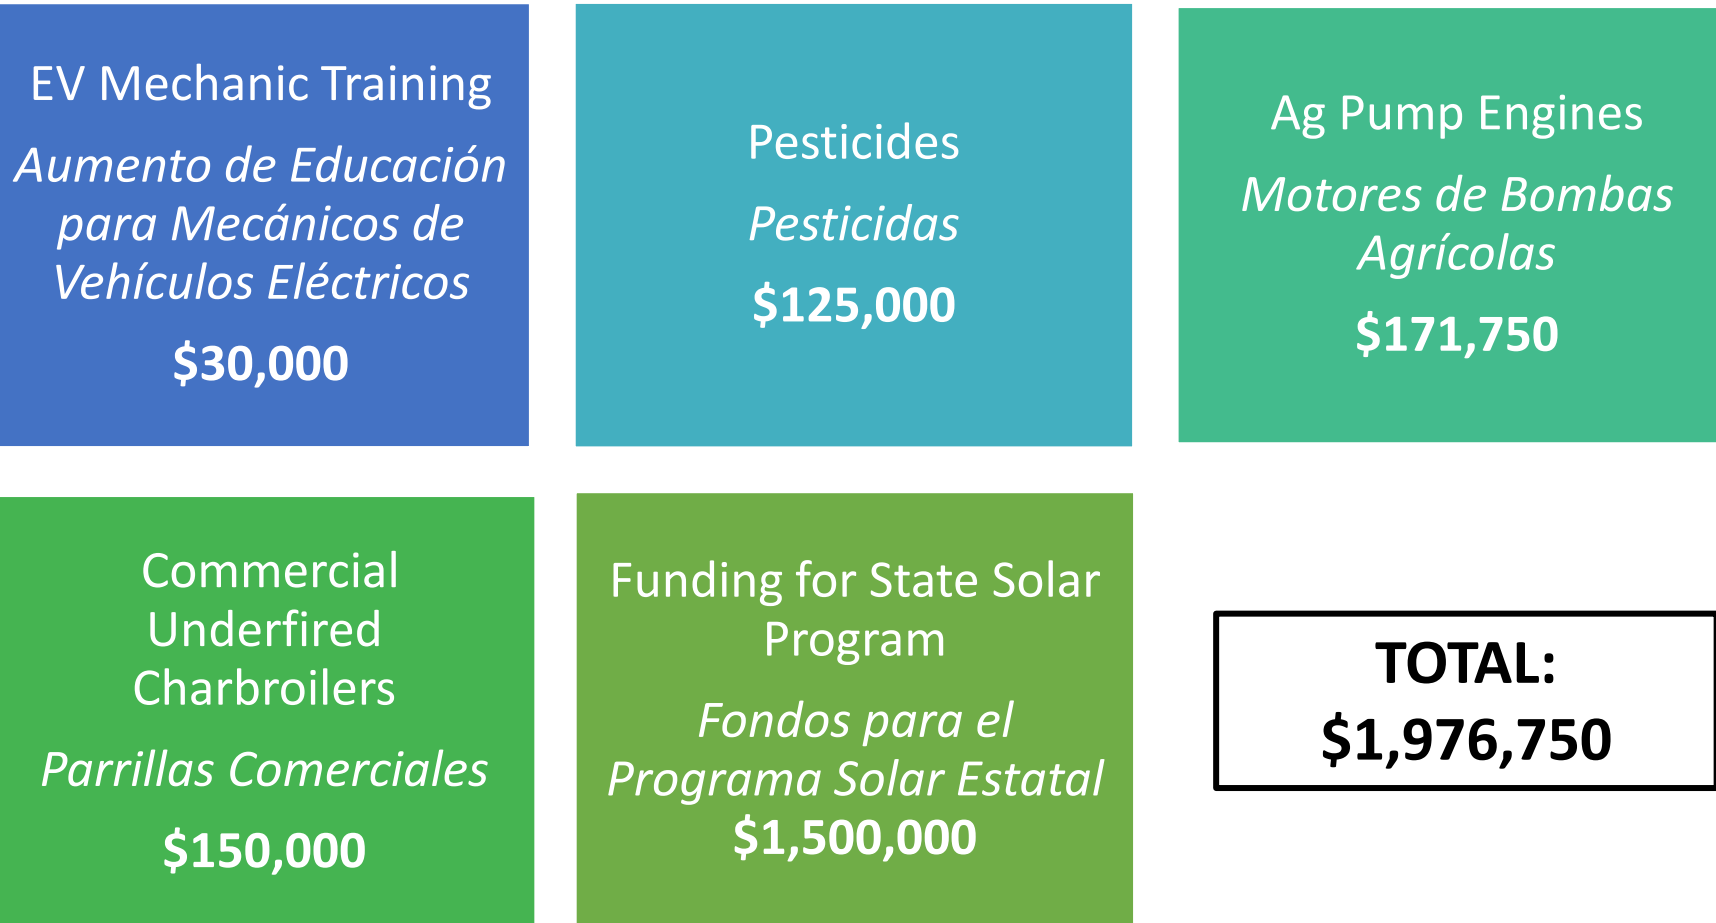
EV Mechanic Training

*Aumento de Educación para Mecánicos de Vehículos Eléctricos*

**$30,000**

Pesticides

*Pesticidas*

**$125,000**

Ag Pump Engines

*Motores de Bombas Agrícolas*

**$171,750**

Commercial Underfired Charbroilers

*Parrillas Comerciales*

**$150,000**

Funding for State Solar Program

*Fondos para el Programa Solar Estatal*

**$1,500,000**

**TOTAL: $1,976,750**